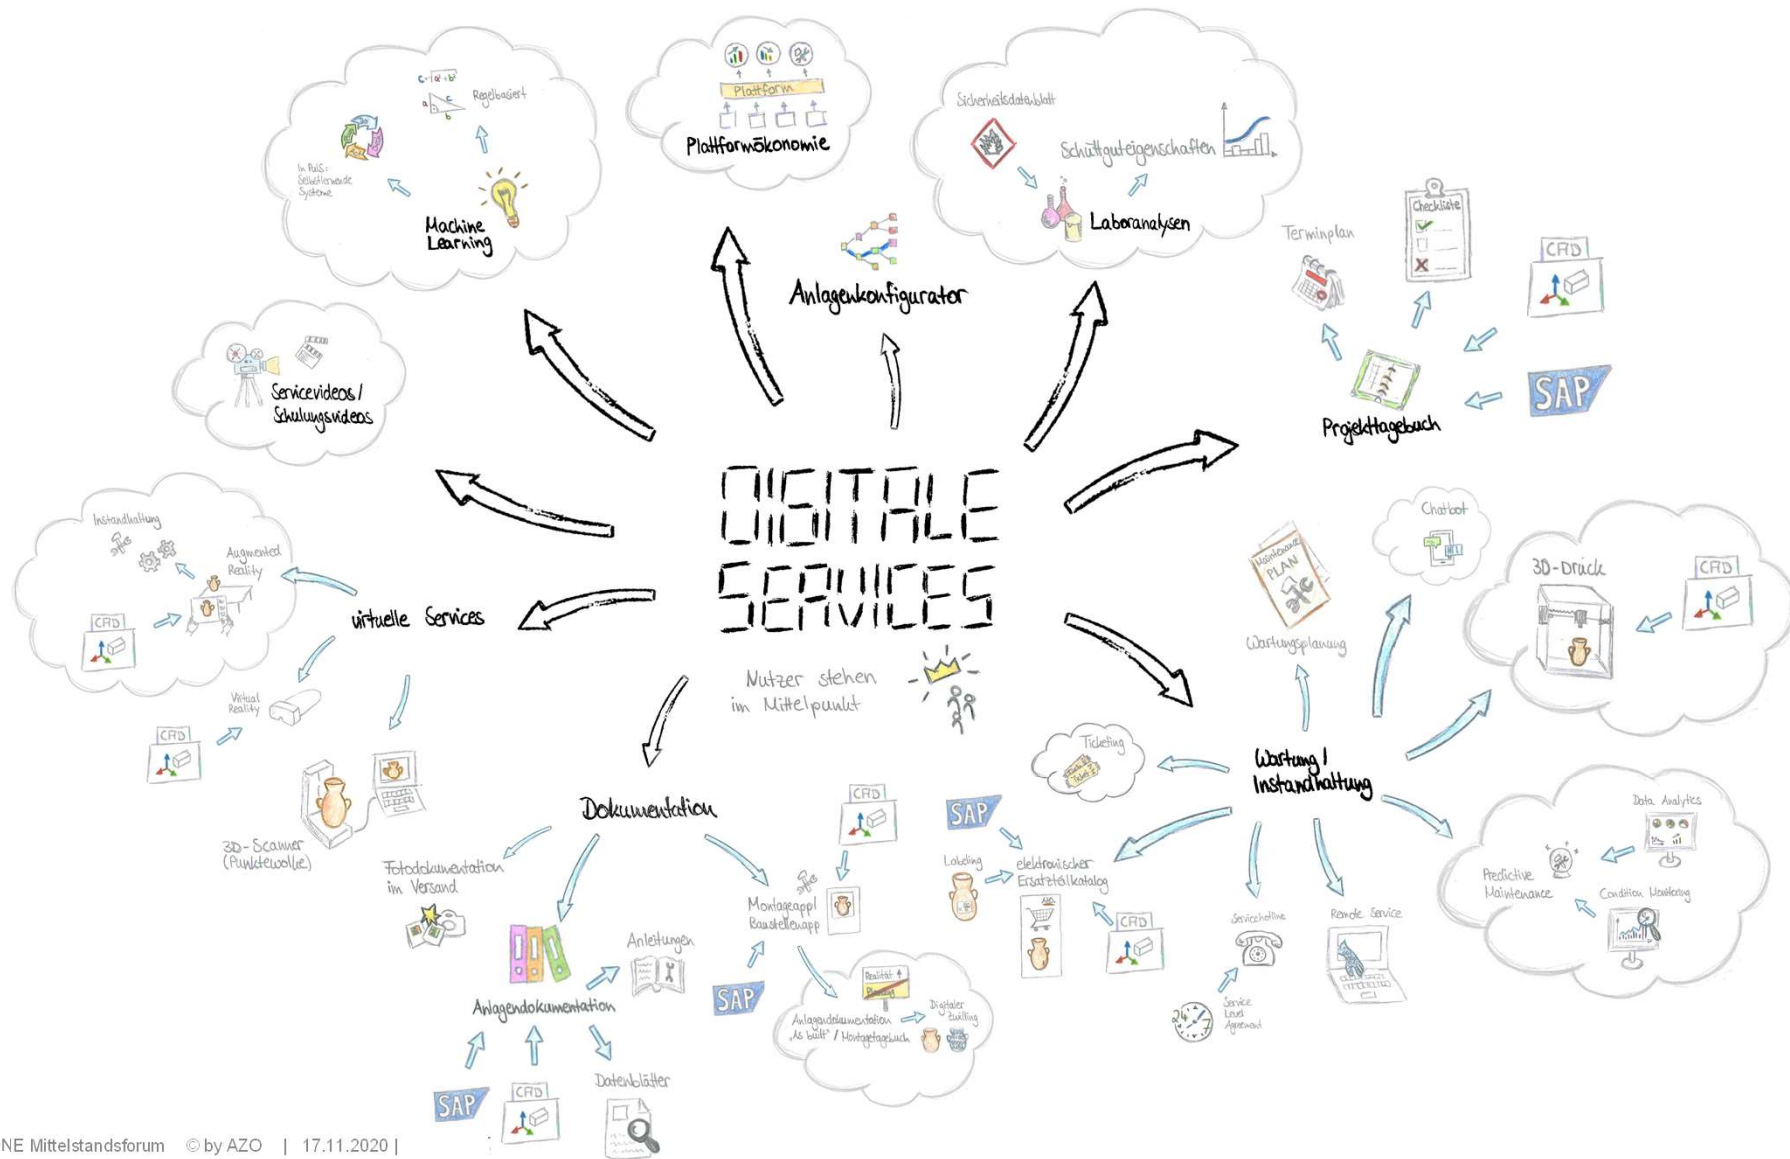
DIGITALE SERVICES

Nutzer stehen im Mittelpunkt

Machine Learning
Regelbasiert
In RuS: Selbstlernende Systeme

Plattform
Plattformökonomie

Anlagenkonfigurator

Sicherheitsdatenblatt
Schüttguteigenschaften
Laboranalysen

Terminplan
Checkliste
CAD
SAP
Projekttagebuch

Servicevideos / Schulungsvideos

Instandhaltung
Augmented Reality
CAD
virtuelle Services
Virtual Reality
CAD
3D-Scanner (Punktewolke)

Chatbot
Maintenance PLAN
Wartungsplanung
3D-Druck
CAD

Ticketing
Wartung / Instandhaltung
Data Analytics
Predictive Maintenance
Condition Monitoring
Servicehotline
Remote Service
Service Level Agreement

Dokumentation
Fotodokumentation im Versand
Anlagendokumentation
Anleitungen
SAP
CAD
Datenblätter
Montageapp / Baustellenapp
CAD
SAP
Realität
Planung
Anlagendokumentation „As built" / Montagetagebuch
Digitaler Zwilling
SAP
Labeling
elektronischer Ersatzteilkatalog
CAD

NE Mittelstandsforum © by AZO | 17.11.2020 |